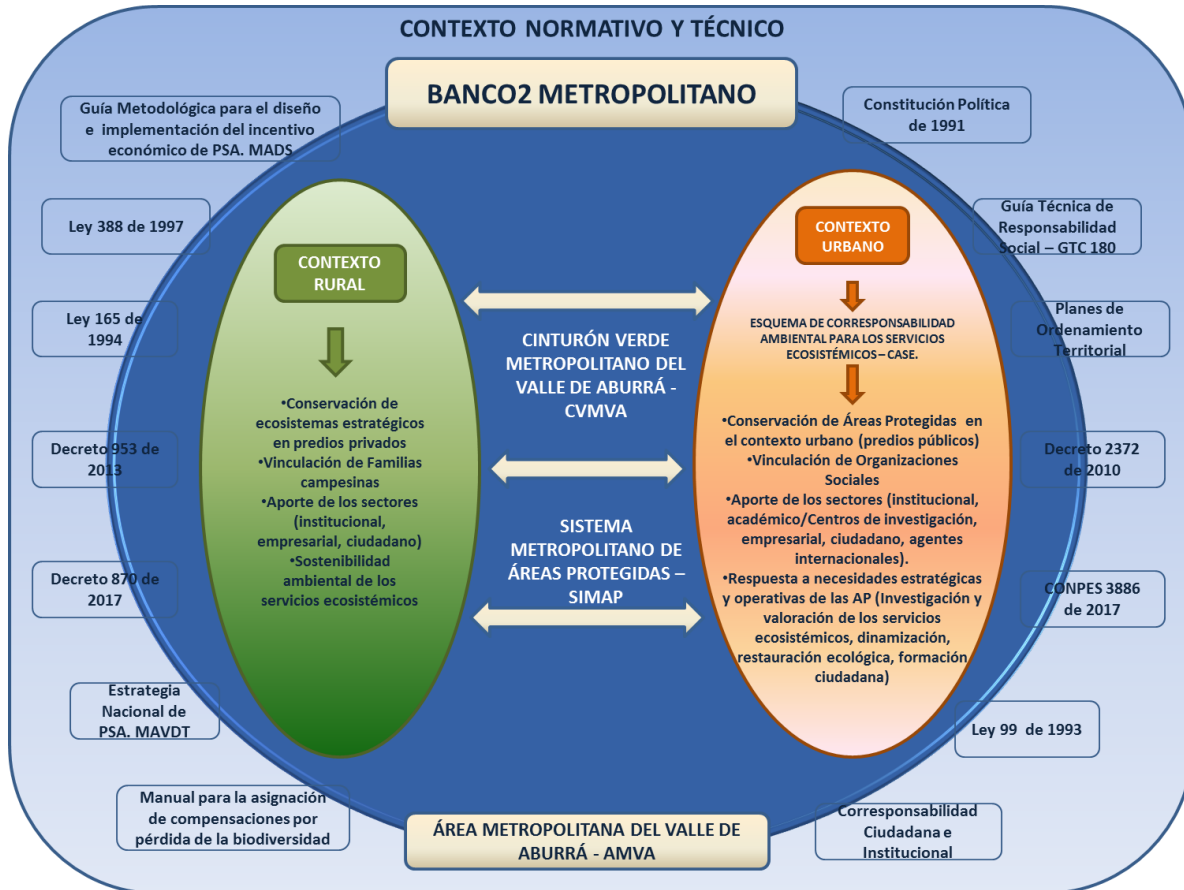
CONTEXTO NORMATIVO Y TÉCNICO

BANCO2 METROPOLITANO

Guía Metodológica para el diseño e implementación del incentivo económico de PSA. MADS

Ley 388 de 1997

Ley 165 de 1994

Decreto 953 de 2013

Decreto 870 de 2017

Estrategia Nacional de PSA. MAVDT

Manual para la asignación de compensaciones por pérdida de la biodiversidad

CONTEXTO RURAL

•Conservación de ecosistemas estratégicos en predios privados
•Vinculación de Familias campesinas
•Aporte de los sectores (institucional, empresarial, ciudadano)
•Sostenibilidad ambiental de los servicios ecosistémicos

CINTURÓN VERDE METROPOLITANO DEL VALLE DE ABURRÁ - CVMVA

SISTEMA METROPOLITANO DE ÁREAS PROTEGIDAS – SIMAP

CONTEXTO URBANO

ESQUEMA DE CORRESPONSABILIDAD AMBIENTAL PARA LOS SERVICIOS ECOSISTÉMICOS – CASE.

•Conservación de Áreas Protegidas en el contexto urbano (predios públicos)
•Vinculación de Organizaciones Sociales
•Aporte de los sectores (institucional, académico/Centros de investigación, empresarial, ciudadano, agentes internacionales).
•Respuesta a necesidades estratégicas y operativas de las AP (Investigación y valoración de los servicios ecosistémicos, dinamización, restauración ecológica, formación ciudadana)

Constitución Política de 1991

Guía Técnica de Responsabilidad Social – GTC 180

Planes de Ordenamiento Territorial

Decreto 2372 de 2010

CONPES 3886 de 2017

Ley 99 de 1993

Corresponsabilidad Ciudadana e Institucional

ÁREA METROPOLITANA DEL VALLE DE ABURRÁ - AMVA